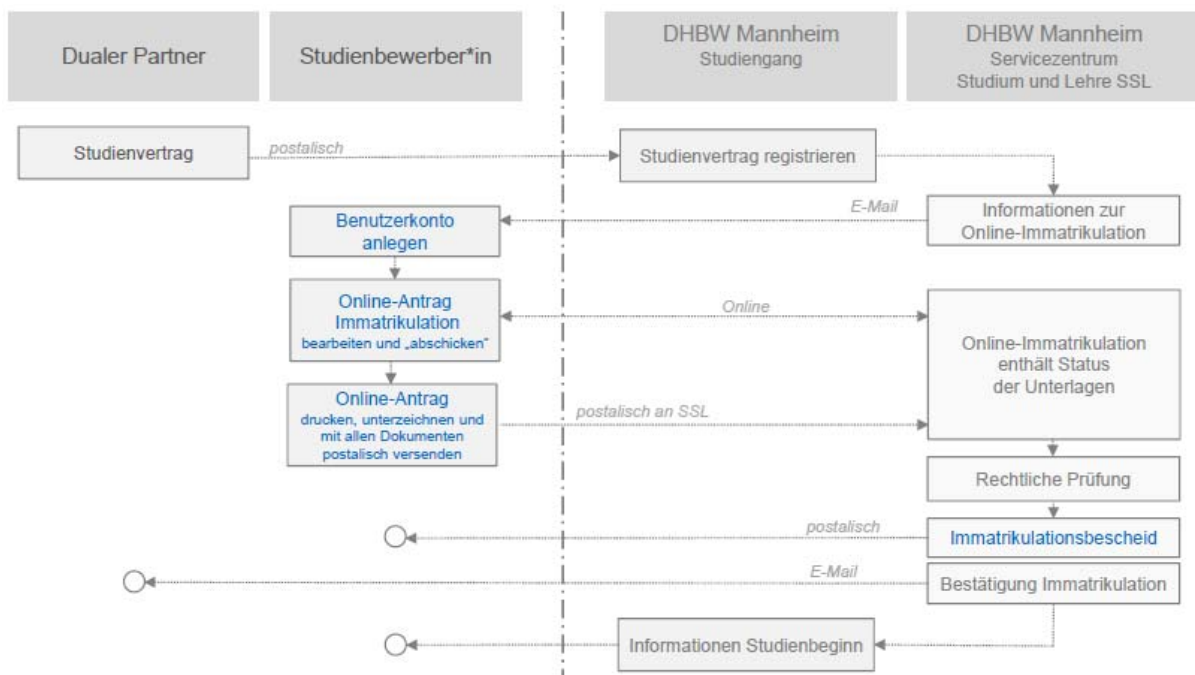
Dualer Partner

Studienbewerber*in

DHBW Mannheim
Studiengang

DHBW Mannheim
Servicezentrum
Studium und Lehre SSL

Studienvertrag

postalisch

Studienvertrag registrieren

E-Mail

Informationen zur Online-Immatrikulation

Benutzerkonto anlegen

Online-Antrag Immatrikulation
bearbeiten und „abschicken"

Online

Online-Immatrikulation enthält Status der Unterlagen

Online-Antrag
drucken, unterzeichnen und mit allen Dokumenten postalisch versenden

postalisch an SSL

Rechtliche Prüfung

postalisch

Immatrikulationsbescheid

E-Mail

Bestätigung Immatrikulation

Informationen Studienbeginn